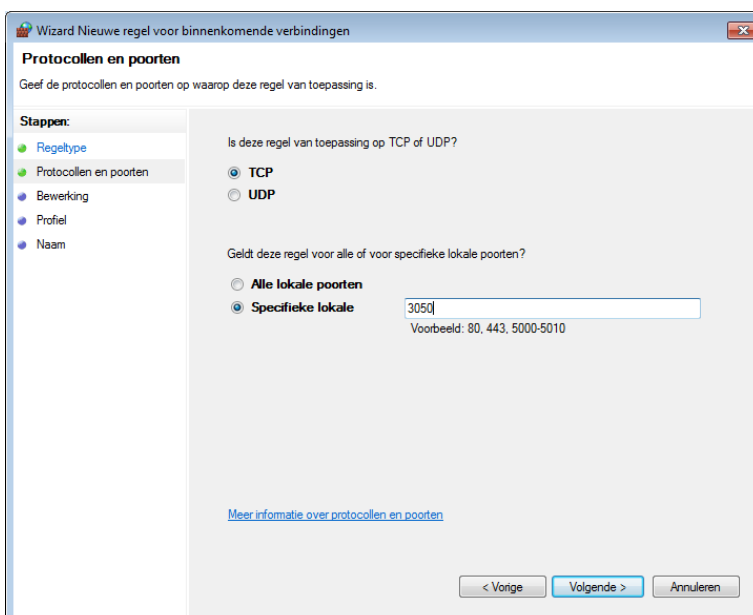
Wizard Nieuwe regel voor binnenkomende verbindingen

Protocollen en poorten

Geef de protocollen en poorten op waarop deze regel van toepassing is.

Stappen:

Regeltype

Protocollen en poorten

Bewerking

Profiel

Naam

Is deze regel van toepassing op TCP of UDP?

TCP

UDP

Geldt deze regel voor alle of voor specifieke lokale poorten?

Alle lokale poorten

Specifieke lokale

3050

Voorbeeld: 80, 443, 5000-5010

Meer informatie over protocollen en poorten

< Vorige

Volgende >

Annuleren